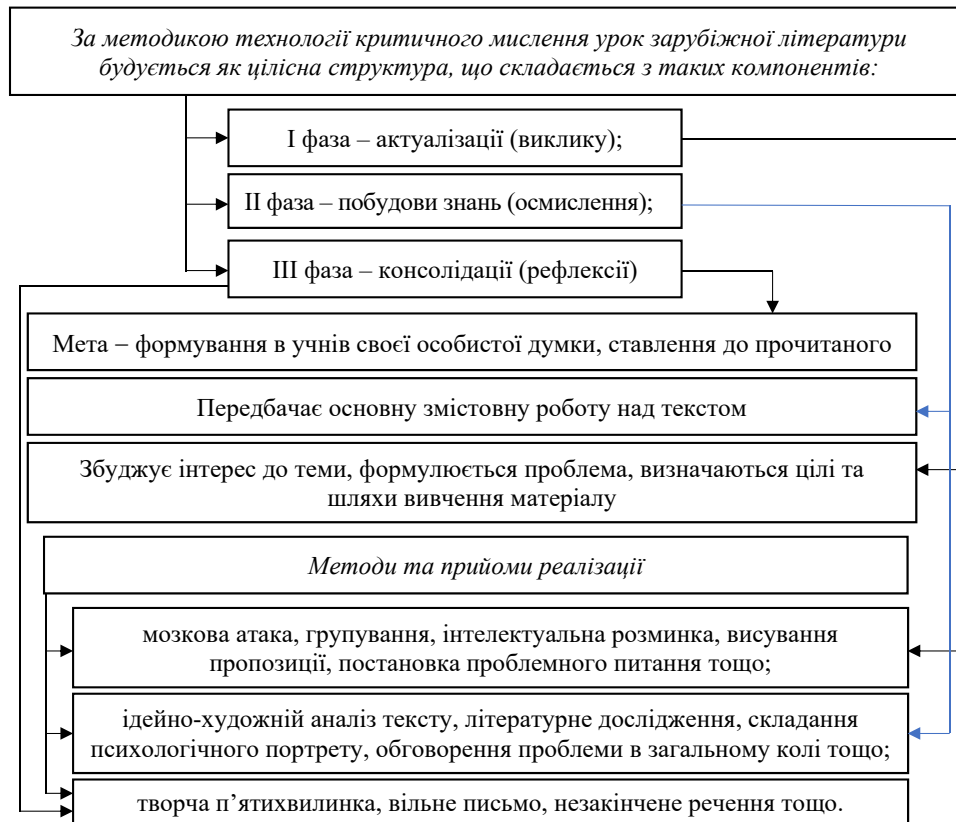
За методикою технології критичного мислення урок зарубіжної літератури будується як цілісна структура, що складається з таких компонентів:

І фаза – актуалізації (виклику);

ІІ фаза – побудови знань (осмислення);

ІІІ фаза – консолідації (рефлексії)

Мета – формування в учнів своєї особистої думки, ставлення до прочитаного

Передбачає основну змістовну роботу над текстом

Збуджує інтерес до теми, формулюється проблема, визначаються цілі та шляхи вивчення матеріалу

Методи та прийоми реалізації

мозкова атака, групування, інтелектуальна розминка, висування пропозиції, постановка проблемного питання тощо;

ідейно-художній аналіз тексту, літературне дослідження, складання психологічного портрету, обговорення проблеми в загальному колі тощо;

творча п'ятихвилинка, вільне письмо, незакінчене речення тощо.